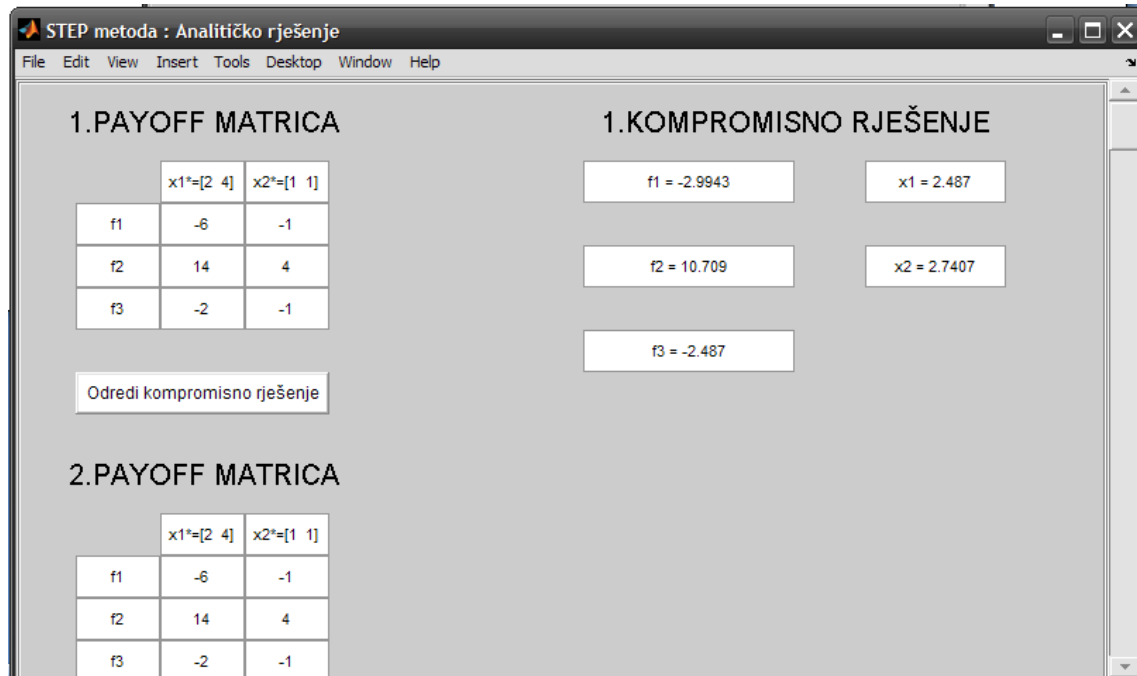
STEP metoda : Analitičko rješenje

File Edit View Insert Tools Desktop Window Help

1.PAYOFF MATRICA

| | x1*=[2 4] | x2*=[1 1] |
|---|---|---|
| f1 | -6 | -1 |
| f2 | 14 | 4 |
| f3 | -2 | -1 |

Odredi kompromisno rješenje

1.KOMPROMISNO RJEŠENJE

f1 = -2.9943

x1 = 2.487

f2 = 10.709

x2 = 2.7407

f3 = -2.487

2.PAYOFF MATRICA

| | x1*=[2 4] | x2*=[1 1] |
|---|---|---|
| f1 | -6 | -1 |
| f2 | 14 | 4 |
| f3 | -2 | -1 |